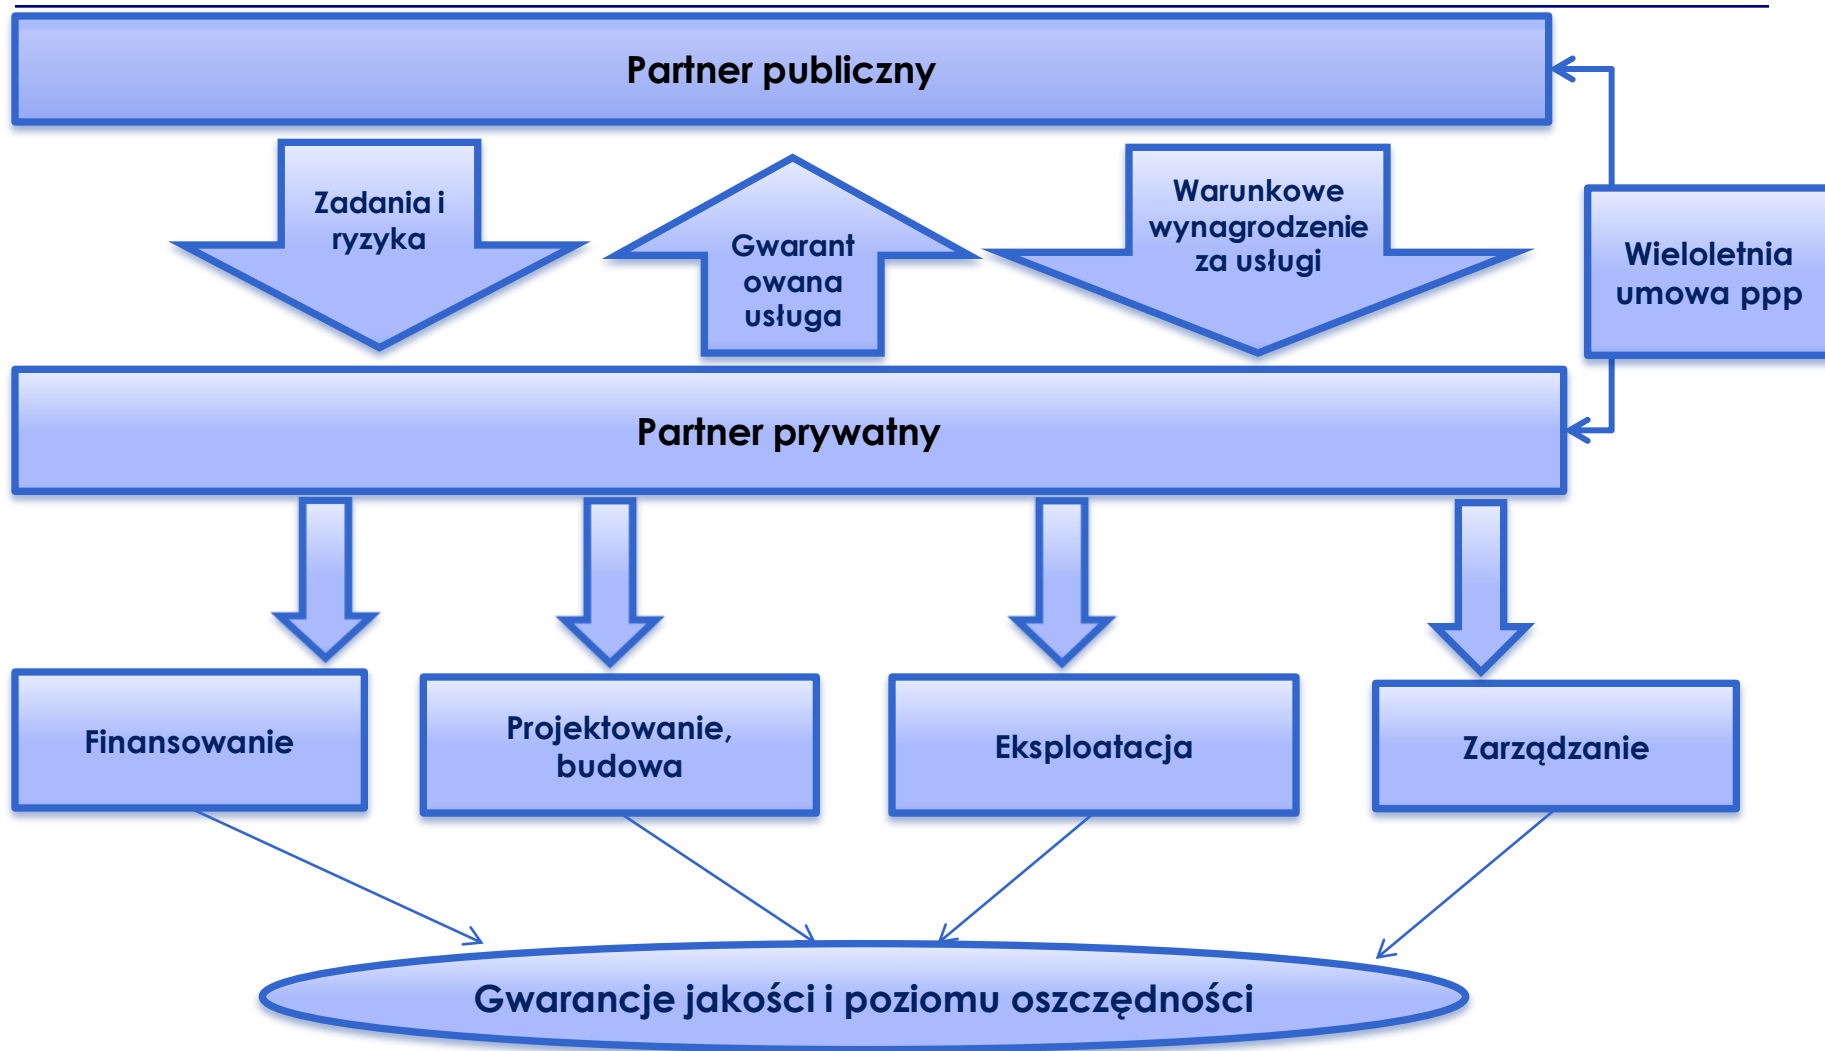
Partner publiczny

Zadania i ryzyka

Gwarant owana usługa

Warunkowe wynagrodzenie za usługi

Wieloletnia umowa ppp

Partner prywatny

Finansowanie

Projektowanie, budowa

Eksploatacja

Zarządzanie

Gwarancje jakości i poziomu oszczędności